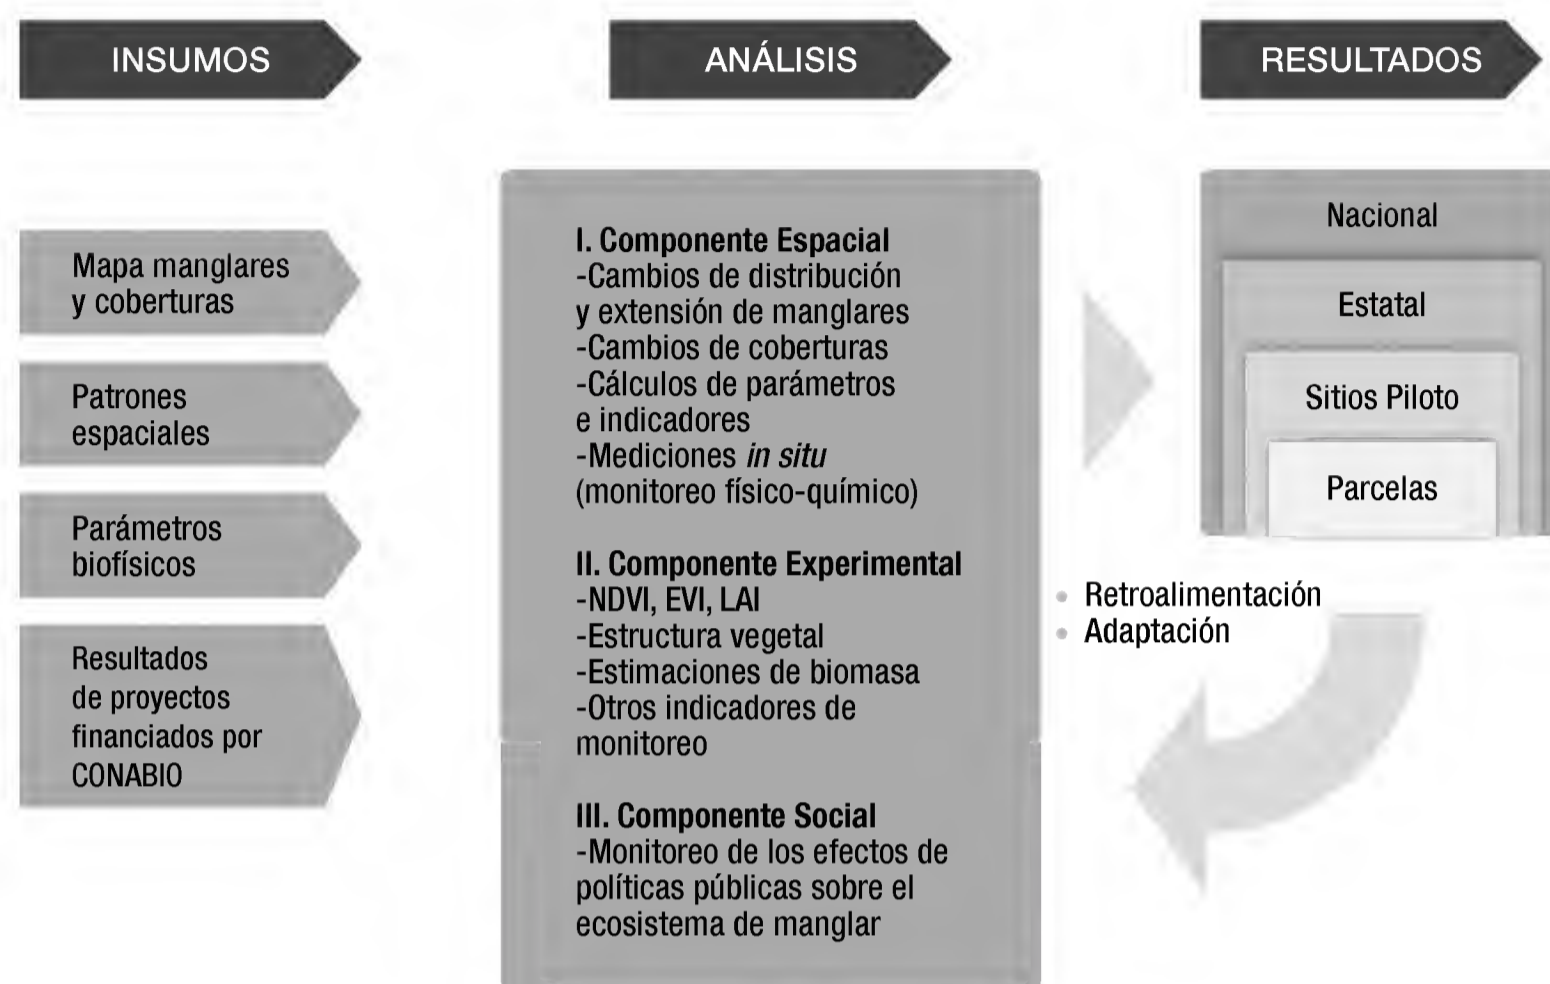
INSUMOS

ANÁLISIS

RESULTADOS

Mapa manglares y coberturas

Patrones espaciales

Parámetros biofísicos

Resultados de proyectos financiados por CONABIO

I. Componente Espacial
-Cambios de distribución y extensión de manglares
-Cambios de coberturas
-Cálculos de parámetros e indicadores
-Mediciones *in situ* (monitoreo físico-químico)

II. Componente Experimental
-NDVI, EVI, LAI
-Estructura vegetal
-Estimaciones de biomasa
-Otros indicadores de monitoreo

III. Componente Social
-Monitoreo de los efectos de políticas públicas sobre el ecosistema de manglar

Nacional

Estatal

Sitios Piloto

Parcelas

Retroalimentación
Adaptación